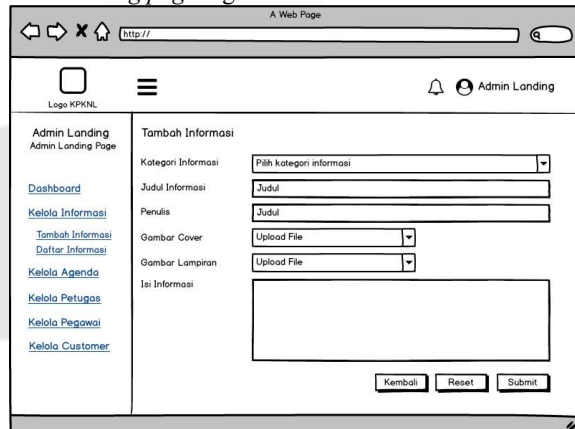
A Web Page

http://

Logo KPKNL

Admin Landing

Admin Landing
Admin Landing Page

Dashboard
Kelola Informasi
Tambah Informasi
Daftar Informasi
Kelola Agenda
Kelola Petugas
Kelola Pegawai
Kelola Customer

Tambah Informasi

Kategori Informasi
Pilih kategori informasi
Judul Informasi
Judul
Penulis
Judul
Gambar Cover
Upload File
Gambar Lampiran
Upload File
Isi Informasi

Kembali
Reset
Submit